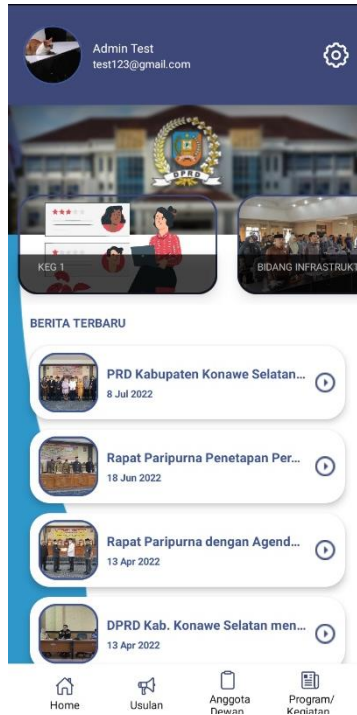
Admin Test
test123@gmail.com

DPRD

KEG 1

BIDANG INFRASTRUKT

BERITA TERBARU

PRD Kabupaten Konawe Selatan...
8 Jul 2022

Rapat Paripurna Penetapan Per...
18 Jun 2022

Rapat Paripurna dengan Agend...
13 Apr 2022

DPRD Kab. Konawe Selatan men...
13 Apr 2022

Home
Usulan
Anggota Dewan
Program/ Kegiatan